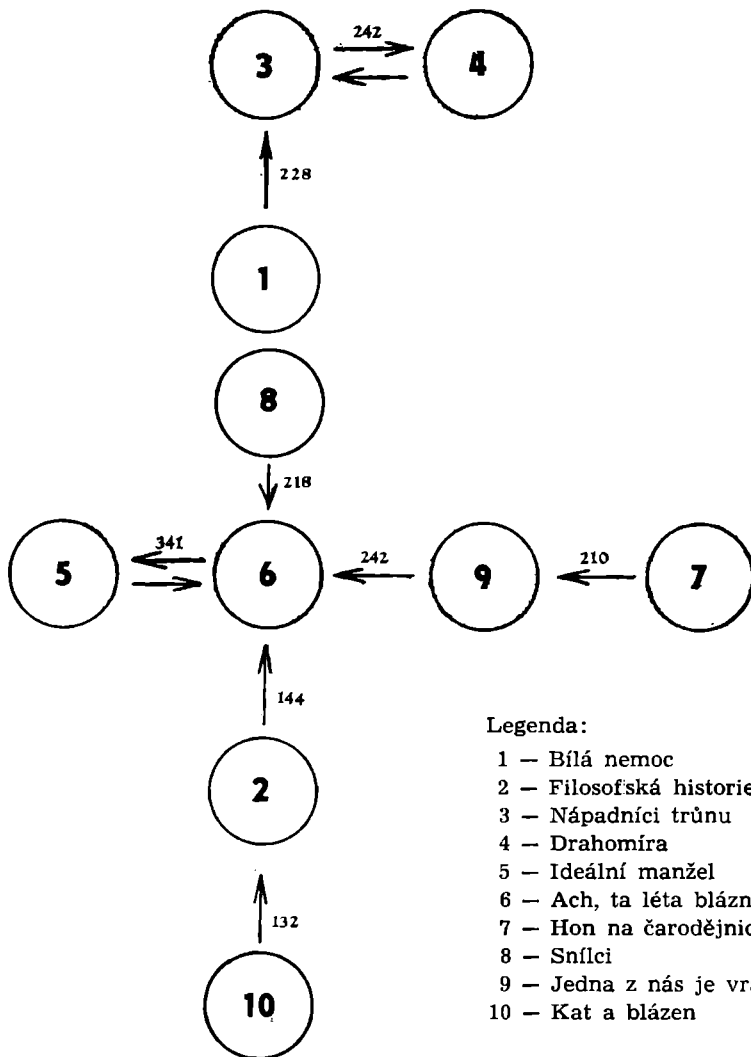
242

3

4

228

1

8

218

341

5

6

242

9

210

7

144

2

132

10

Legenda:

1 — Bílá nemoc
2 — Filosofská historie
3 — Nápadníci trůnu
4 — Drahomíra
5 — Ideální manžel
6 — Ach, ta léta bláznivá
7 — Hon na čarodějnice
8 — Snílci
9 — Jedna z nás je vra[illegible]
10 — Kat a blázen